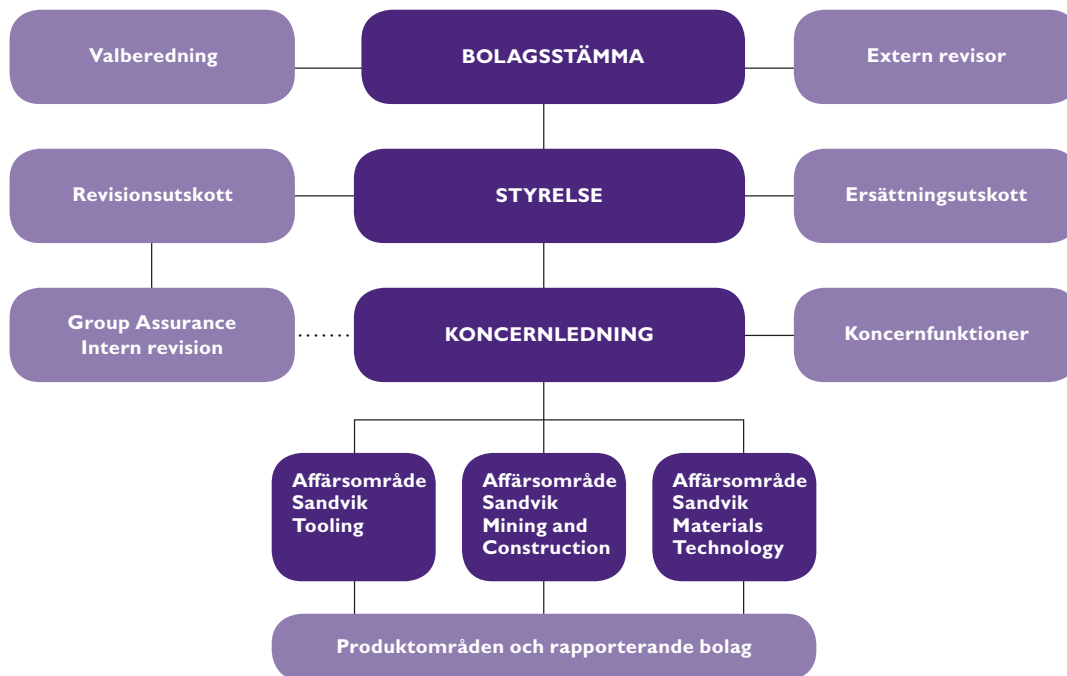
Valberedning

BOLAGSSTÄMMA

Extern revisor

Revisionsutskott

STYRELSE

Ersättningsutskott

Group Assurance
Intern revision

KONCERNLEDNING

Koncernfunktioner

Affärsområde Sandvik Tooling

Affärsområde Sandvik Mining and Construction

Affärsområde Sandvik Materials Technology

Produktområden och rapporterande bolag